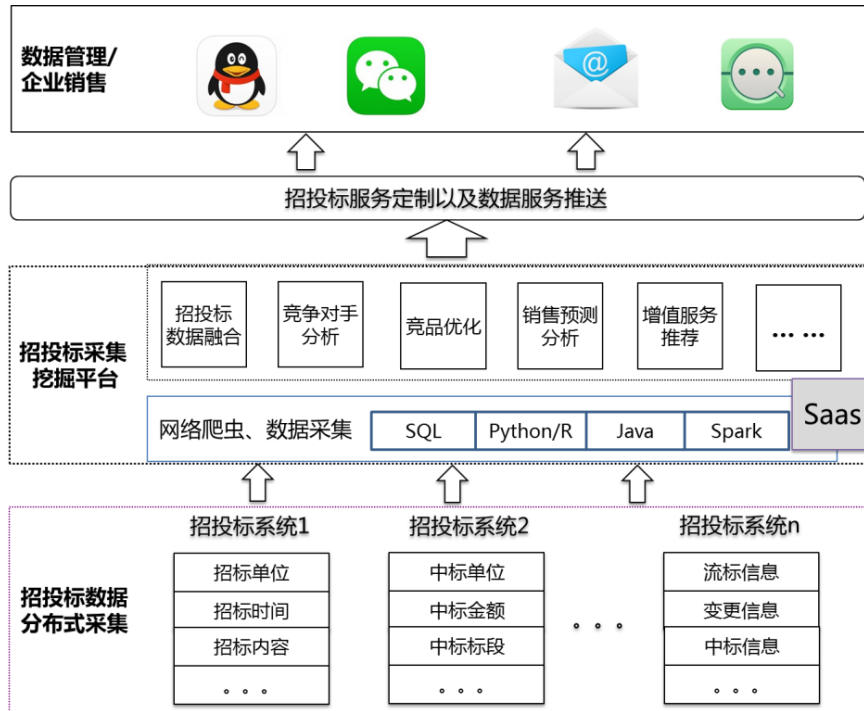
数据管理/
企业销售

招投标服务定制以及数据服务推送

招投标采集挖掘平台

招投标数据融合

竞争对手分析

竞品优化

销售预测分析

增值服务推荐

……

网络爬虫、数据采集

| SQL | Python/R | Java | Spark |
|---|---|---|---|

Saas

招投标数据分布式采集

招投标系统1

| 招标单位 |
|---|
| 招标时间 |
| 招标内容 |
| 。。。 |

招投标系统2

| 中标单位 |
|---|
| 中标金额 |
| 中标标段 |
| 。。。 |

。。。

招投标系统n

| 流标信息 |
|---|
| 变更信息 |
| 中标信息 |
| 。。。 |